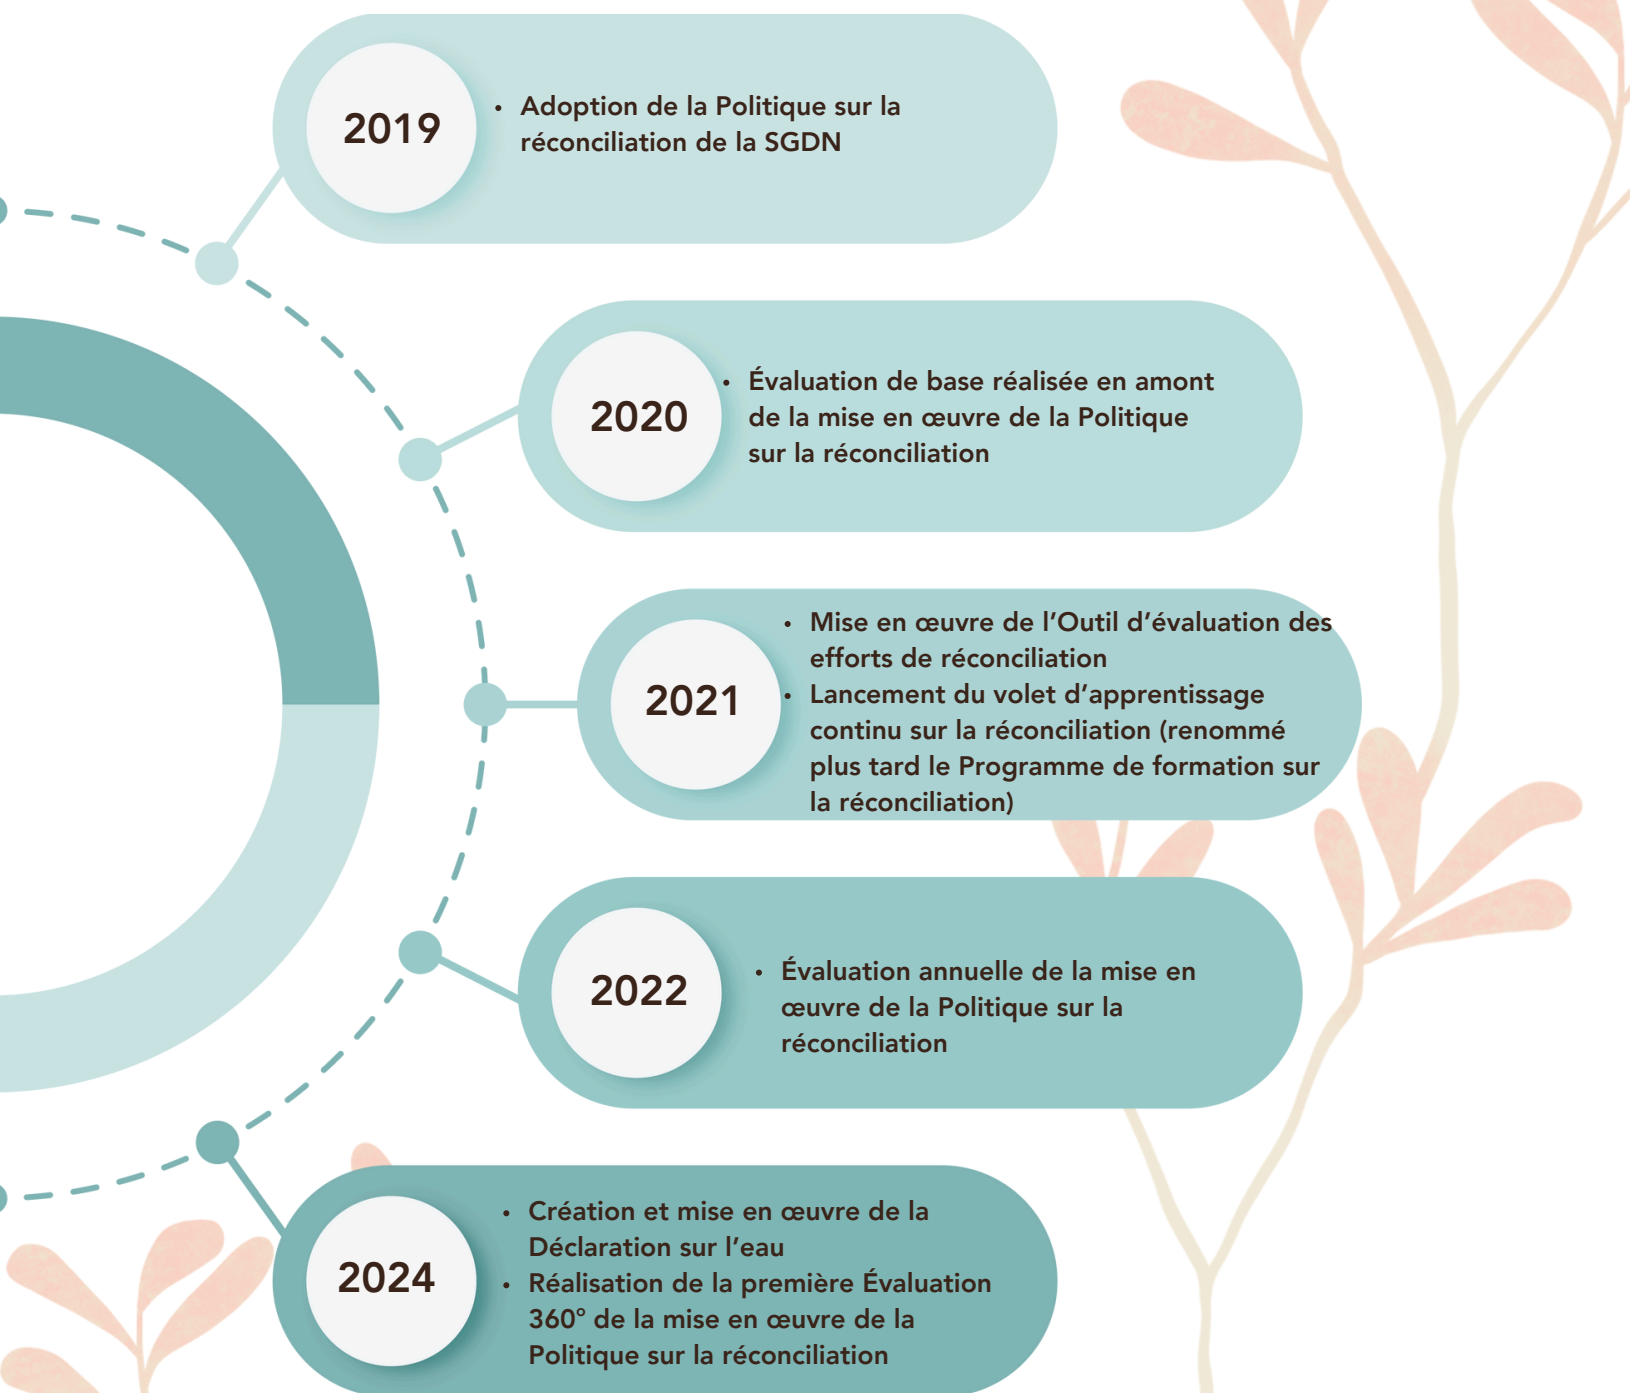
2019

• Adoption de la Politique sur la réconciliation de la SGDN

2020

• Évaluation de base réalisée en amont de la mise en œuvre de la Politique sur la réconciliation

2021

• Mise en œuvre de l'Outil d'évaluation des efforts de réconciliation
• Lancement du volet d'apprentissage continu sur la réconciliation (renommé plus tard le Programme de formation sur la réconciliation)

2022

• Évaluation annuelle de la mise en œuvre de la Politique sur la réconciliation

2024

• Création et mise en œuvre de la Déclaration sur l'eau
• Réalisation de la première Évaluation 360° de la mise en œuvre de la Politique sur la réconciliation